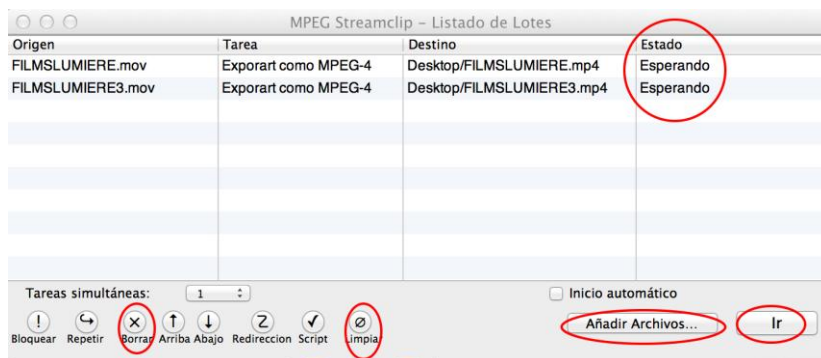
MPEG Streamclip – Listado de Lotes

| Origen | Tarea | Destino | Estado |
|---|---|---|---|
| FILMSLUMIERE.mov | Exporart como MPEG-4 | Desktop/FILMSLUMIERE.mp4 | Esperando |
| FILMSLUMIERE3.mov | Exporart como MPEG-4 | Desktop/FILMSLUMIERE3.mp4 | Esperando |

Tareas simultáneas: 1

Inicio automático

Bloquear Repetir Borrar Arriba Abajo Redireccion Script Limpiar

Añadir Archivos...

Ir